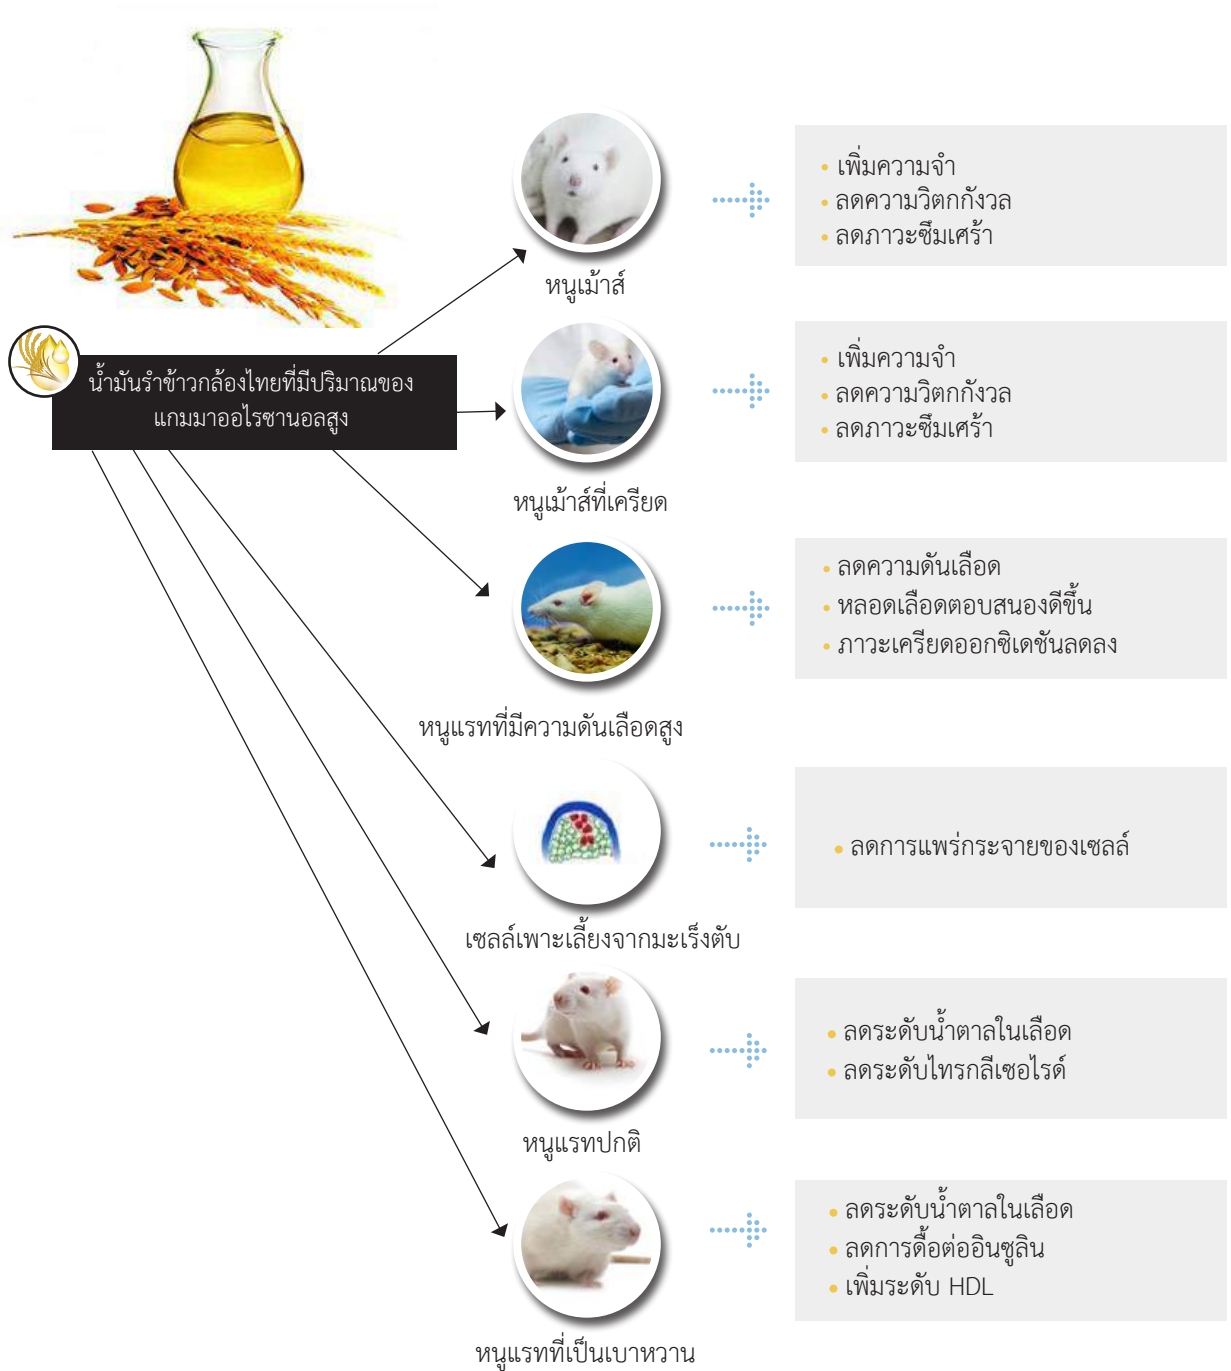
น้ำมันรำข้าวกล้องไทยที่มีปริมาณของแกมมาออไรซานอลสูง

หนูเม้าส์

• เพิ่มความจำ
• ลดความวิตกกังวล
• ลดภาวะซึมเศร้า

หนูเม้าส์ที่เครียด

• เพิ่มความจำ
• ลดความวิตกกังวล
• ลดภาวะซึมเศร้า

หนูแรทที่มีความดันเลือดสูง

• ลดความดันเลือด
• หลอดเลือดตอบสนองดีขึ้น
• ภาวะเครียดออกซิเดชันลดลง

เซลล์เพาะเลี้ยงจากมะเร็งตับ

• ลดการแพร่กระจายของเซลล์

หนูแรทปกติ

• ลดระดับน้ำตาลในเลือด
• ลดระดับไทรกลีเซอไรด์

หนูแรทที่เป็นเบาหวาน

• ลดระดับน้ำตาลในเลือด
• ลดการดื้อต่ออินซูลิน
• เพิ่มระดับ HDL